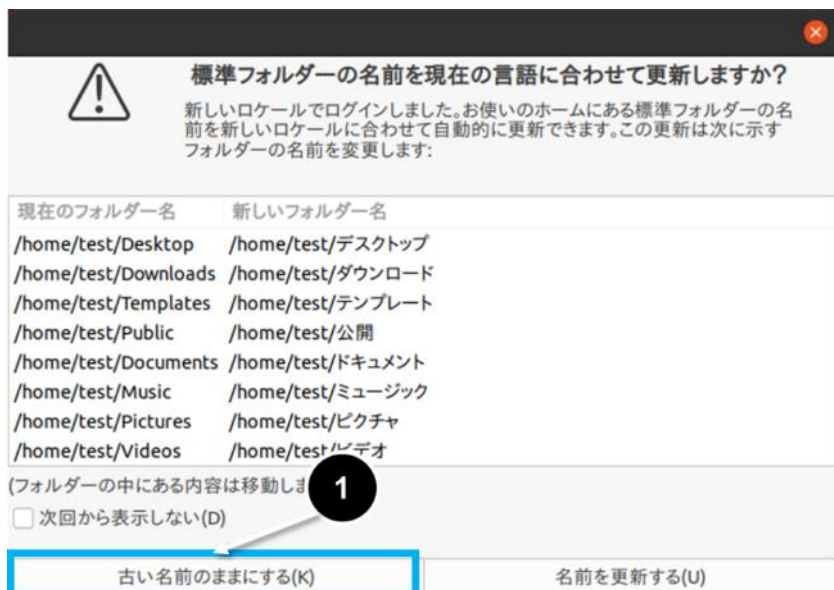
標準フォルダーの名前を現在の言語に合わせて更新しますか?

新しいロケールでログインしました。お使いのホームにある標準フォルダーの名前を新しいロケールに合わせて自動的に更新できます。この更新は次に示すフォルダーの名前を変更します:

| 現在のフォルダー名 | 新しいフォルダー名 |
|---|---|
| /home/test/Desktop | /home/test/デスクトップ |
| /home/test/Downloads | /home/test/ダウンロード |
| /home/test/Templates | /home/test/テンプレート |
| /home/test/Public | /home/test/公開 |
| /home/test/Documents | /home/test/ドキュメント |
| /home/test/Music | /home/test/ミュージック |
| /home/test/Pictures | /home/test/ピクチャ |
| /home/test/Videos | /home/test/ビデオ |

(フォルダーの中にある内容は移動しま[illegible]

1

次回から表示しない(D)

古い名前のままにする(K)

名前を更新する(U)